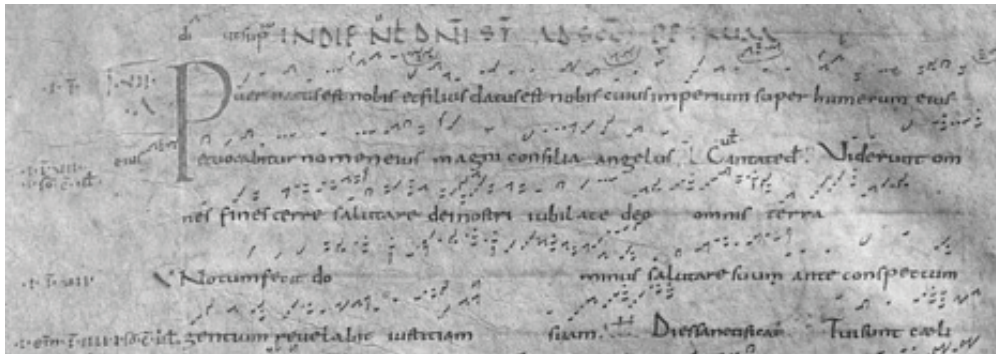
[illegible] IN DIE NAT DNI S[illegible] AD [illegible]

Puer natus est nobis et filius datus est nobis cuius imperium super humerum eius

et vocabitur nomen eius magni consilii angelus. Cantate. Viderunt om

nes fines terre salutare dei nostri iubilate deo omnis terra

Notum fecit do[minus] salutare suum ante conspectum

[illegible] gentium revelabit iustitiam suam. Dies sanctificatus. Tui sunt caeli